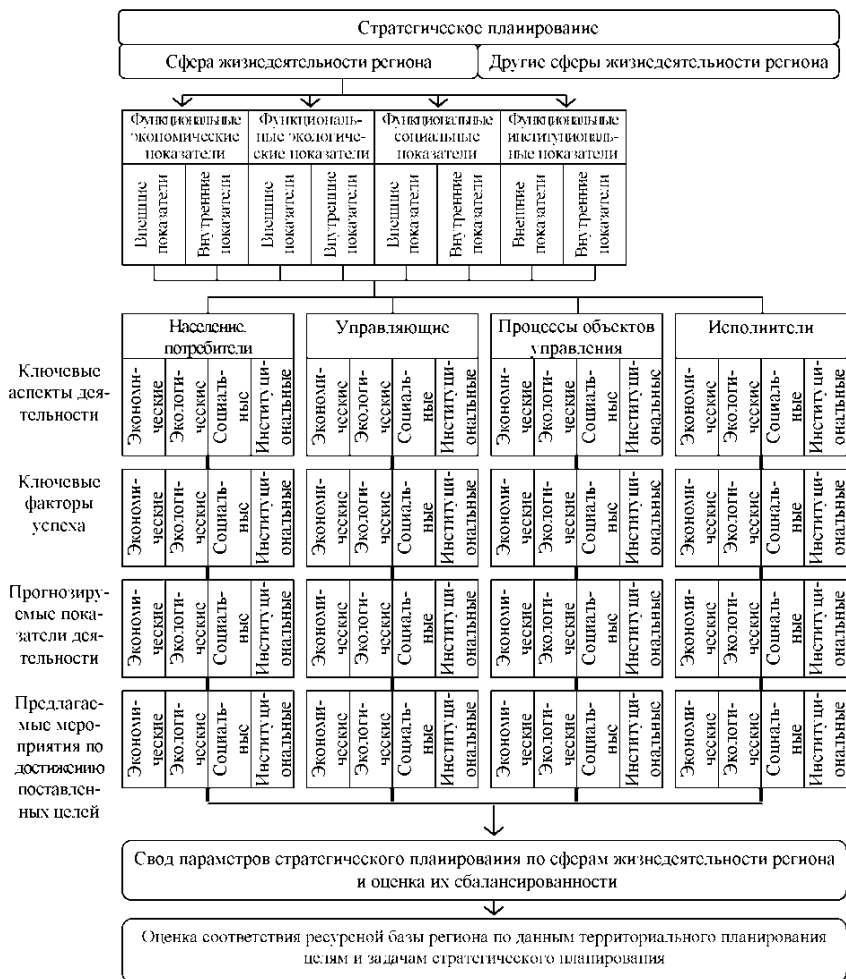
Стратегическое планирование

Сфера жизнедеятельности региона

Другие сферы жизнедеятельности региона

Функциональные экономические показатели

Функциональные экологические показатели

Функциональные социальные показатели

Функциональные институциональные показатели

Внешние показатели

Внутренние показатели

Внешние показатели

Внутренние показатели

Внешние показатели

Внутренние показатели

Внешние показатели

Внутренние показатели

Население потребители

Управляющие

Процессы объектов управления

Исполнители

Ключевые аспекты деятельности

Экономические | Экологические | Социальные | Институциональные

Экономические | Экологические | Социальные | Институциональные

Экономические | Экологические | Социальные | Институциональные

Экономические | Экологические | Социальные | Институциональные

Ключевые факторы успеха

Экономические | Экологические | Социальные | Институциональные

Экономические | Экологические | Социальные | Институциональные

Экономические | Экологические | Социальные | Институциональные

Экономические | Экологические | Социальные | Институциональные

Прогнозируемые показатели деятельности

Экономические | Экологические | Социальные | Институциональные

Экономические | Экологические | Социальные | Институциональные

Экономические | Экологические | Социальные | Институциональные

Экономические | Экологические | Социальные | Институциональные

Предлагаемые мероприятия по достижению поставленных целей

Экономические | Экологические | Социальные | Институциональные

Экономические | Экологические | Социальные | Институциональные

Экономические | Экологические | Социальные | Институциональные

Экономические | Экологические | Социальные | Институциональные

Свод параметров стратегического планирования по сферам жизнедеятельности региона и оценка их сбалансированности

Оценка соответствия ресурсной базы региона по данным территориального планирования целям и задачам стратегического планирования